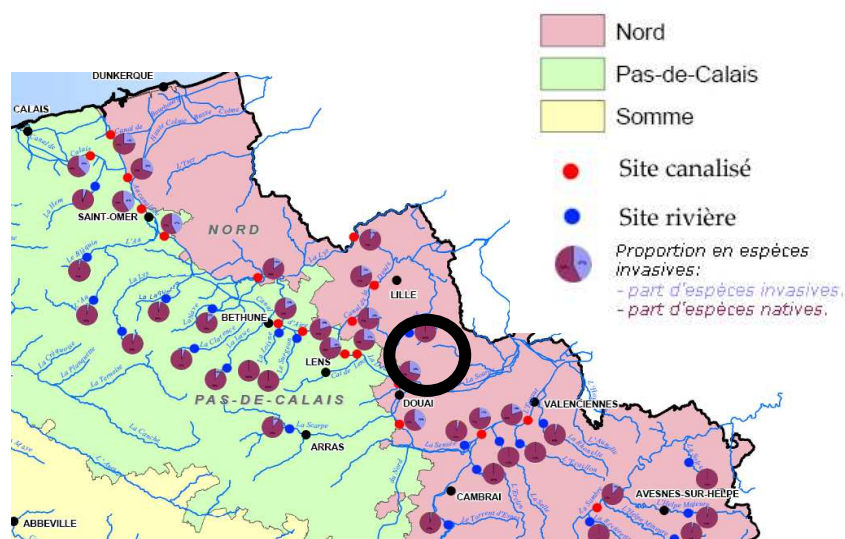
Nord
Pas-de-Calais
Somme
Site canalisé
Site rivière
Proportion en espèces invasives:
- part d'espèces invasives.
- part d'espèces natives.

DUNKERQUE
CALAIS
SAINT-OMER
NORD
LILLE
BETHUNE
LENS
PAS-DE-CALAIS
DOUAI
VALENCIENNES
ARRAS
CAMBRAI
AVESNES-SUR-HELPE
ABBEVILLE